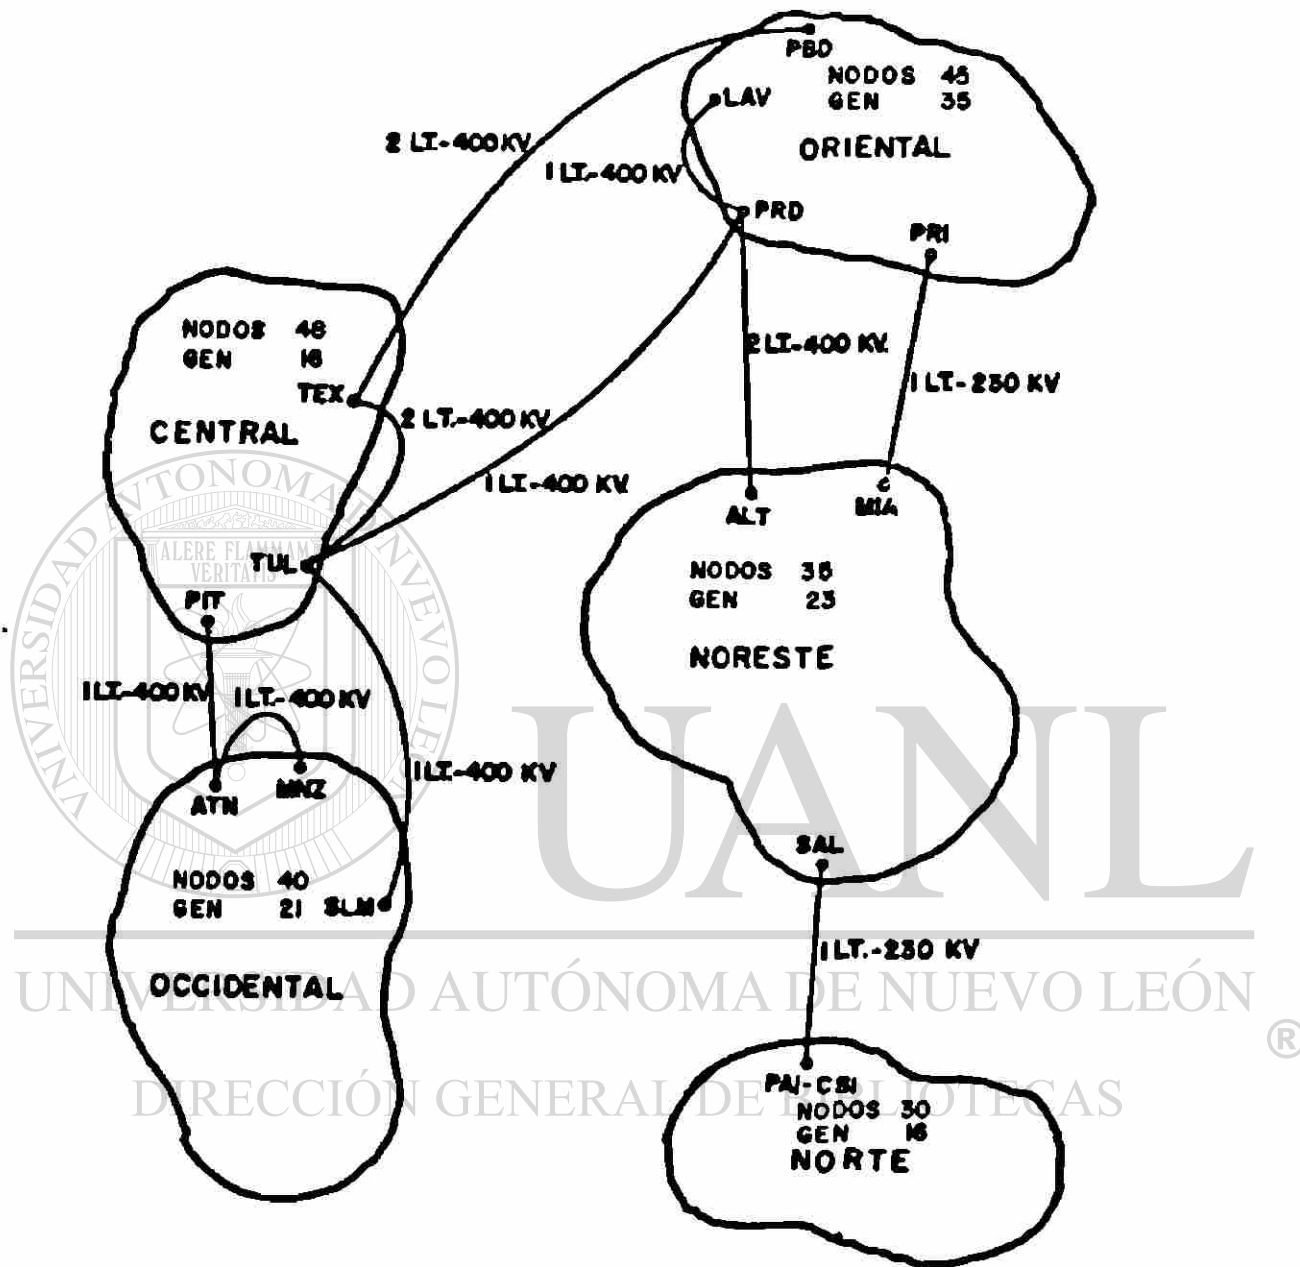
PBO
NODOS 45
GEN 35
LAV
ORIENTAL
2 LT-400 KV
1 LT.-400 KV
PRD
PRI
NODOS 48
GEN 16
TEX
CENTRAL
2 LT.-400 KV
2 LT.-400 KV.
1 LT.-230 KV
1 LT.-400 KV
ALT
MIA
NODOS 38
GEN 23
NORESTE
TUL
PIT
1 LT.-400 KV
1 LT.-400 KV
1 LT.-400 KV
ATN
MNZ
NODOS 40
GEN 21
SLM
OCCIDENTAL
SAL
1 LT.-230 KV
PAI-CSI
NODOS 30
GEN 16
NORTE

UNIVERSIDAD AUTÓNOMA DE NUEVO LEÓN
ALERE FLAMMAM VERITATIS
UANL
UNIVERSIDAD AUTÓNOMA DE NUEVO LEÓN
®
DIRECCIÓN GENERAL DE BIBLIOTECAS